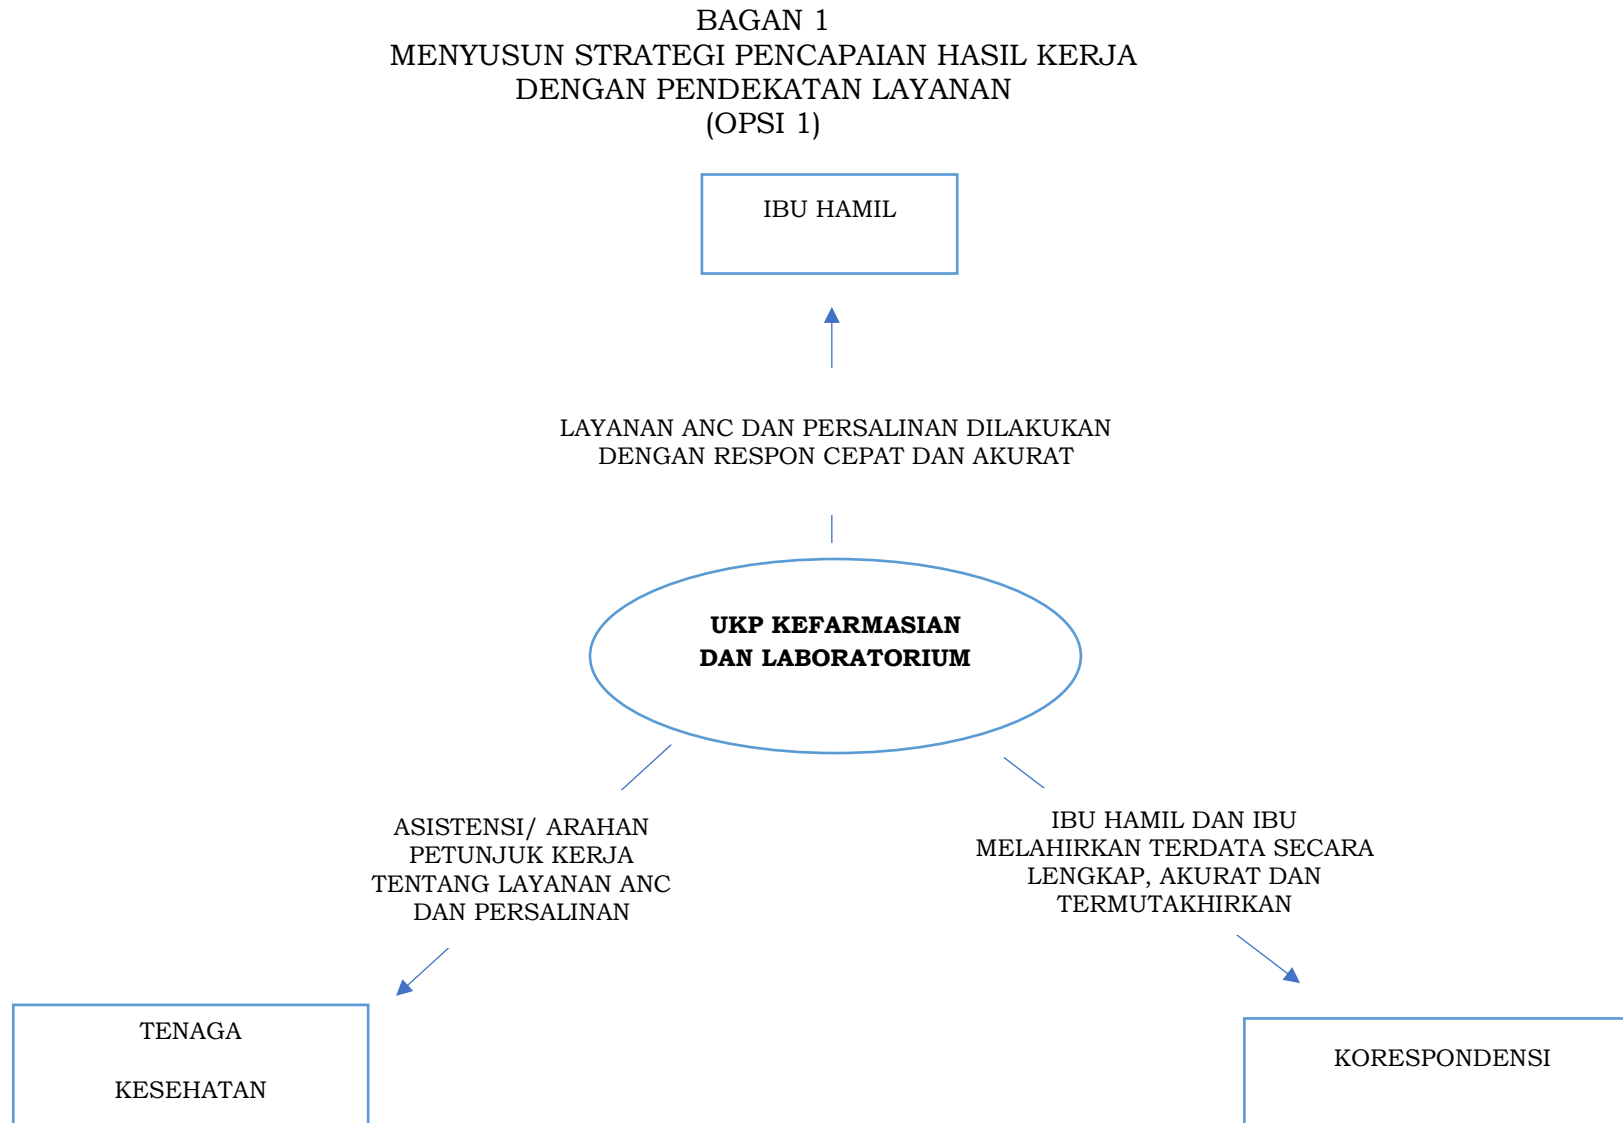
BAGAN 1
MENYUSUN STRATEGI PENCAPAIAN HASIL KERJA
DENGAN PENDEKATAN LAYANAN
(OPSI 1)

IBU HAMIL

LAYANAN ANC DAN PERSALINAN DILAKUKAN DENGAN RESPON CEPAT DAN AKURAT

**UKP KEFARMASIAN DAN LABORATORIUM**

ASISTENSI/ ARAHAN PETUNJUK KERJA TENTANG LAYANAN ANC DAN PERSALINAN

IBU HAMIL DAN IBU MELAHIRKAN TERDATA SECARA LENGKAP, AKURAT DAN TERMUTAKHIRKAN

TENAGA

KESEHATAN

KORESPONDENSI